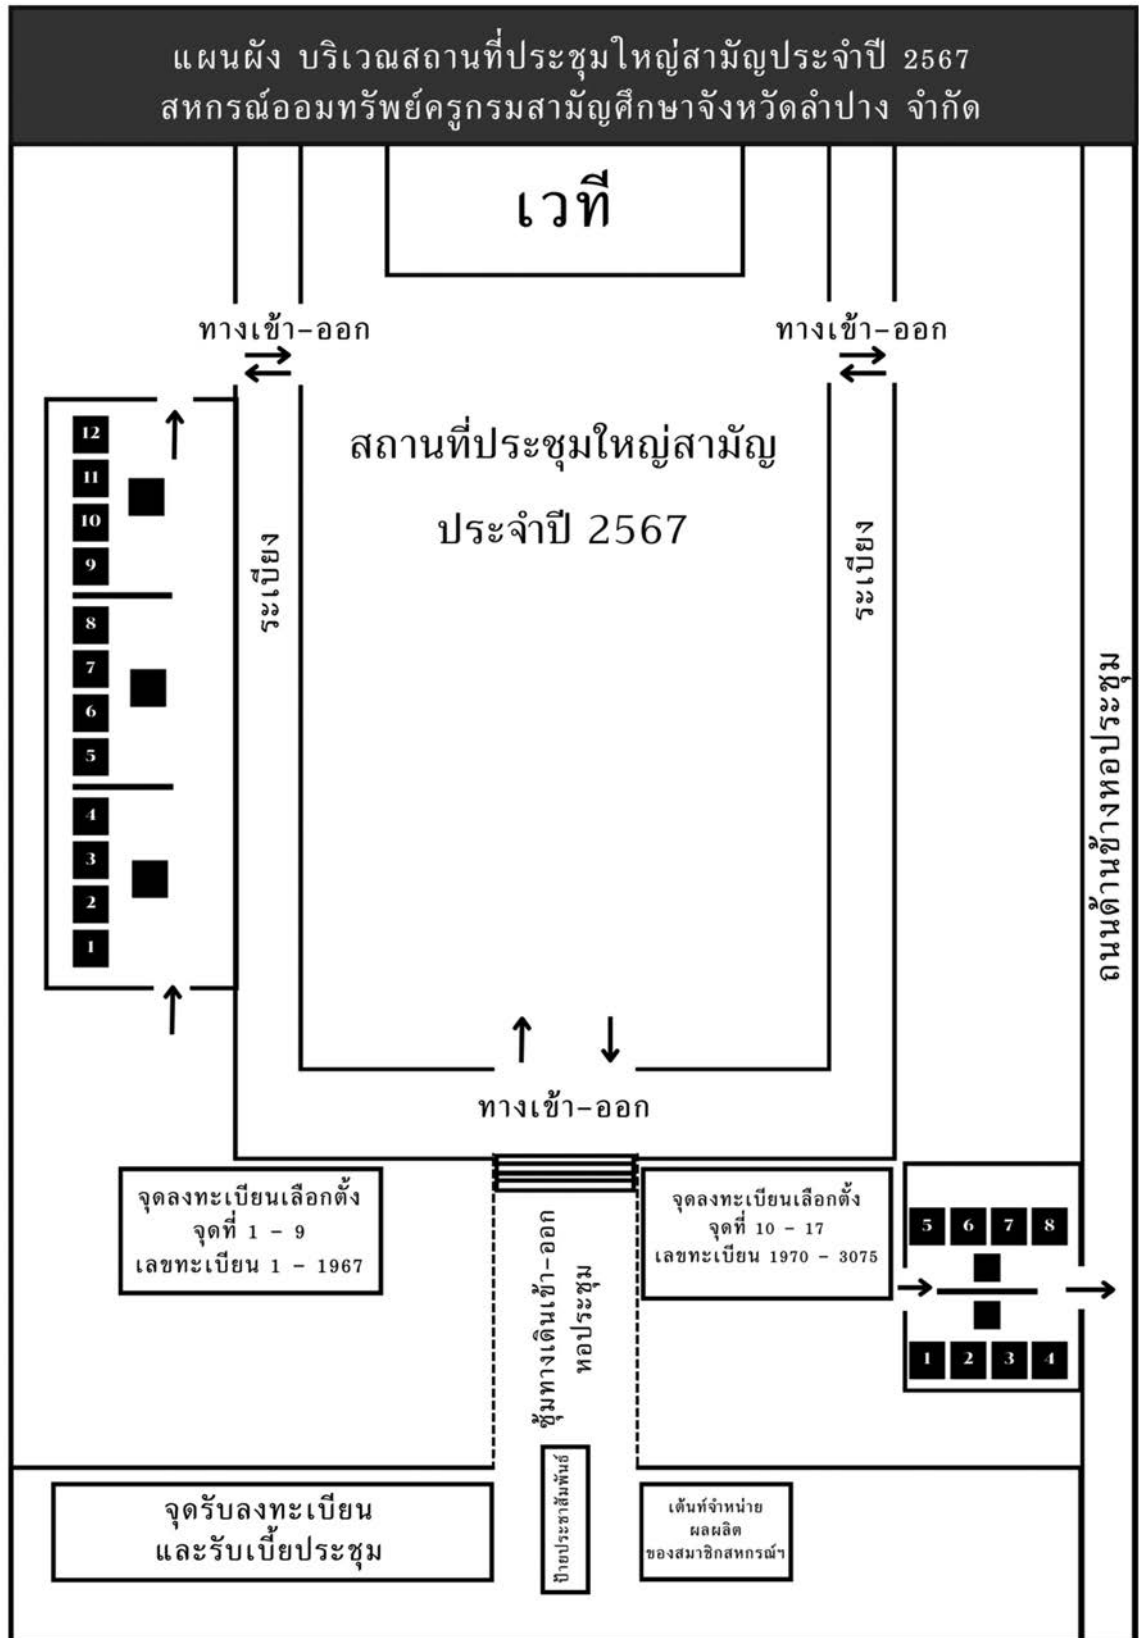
แผนผัง บริเวณสถานที่ประชุมใหญ่สามัญประจำปี 2567
สหกรณ์ออมทรัพย์ครูกรมสามัญศึกษาจังหวัดลำปาง จำกัด

เวที

ทางเข้า-ออก

ทางเข้า-ออก

12
11
10
9
8
7
6
5
4
3
2
1

ระเบียง

สถานที่ประชุมใหญ่สามัญ
ประจำปี 2567

ระเบียง

ถนนด้านข้างหอประชุม

ทางเข้า-ออก

จุดลงทะเบียนเลือกตั้ง
จุดที่ 1 - 9
เลขทะเบียน 1 - 1967

ซุ้มทางเดินเข้า-ออก
หอประชุม

จุดลงทะเบียนเลือกตั้ง
จุดที่ 10 - 17
เลขทะเบียน 1970 - 3075

5 6 7 8
1 2 3 4

จุดรับลงทะเบียน
และรับเบี้ยประชุม

ป้ายประชาสัมพันธ์

เต้นท์จำหน่าย
ผลผลิต
ของสมาชิกสหกรณ์ฯ